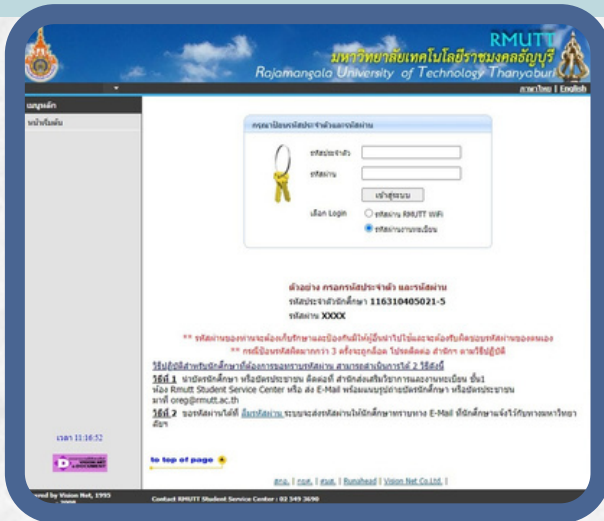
RMUTT
มหาวิทยาลัยเทคโนโลยีราชมงคลธัญบุรี
Rajamangala University of Technology Thanyaburi

ภาษาไทย | English

เมนูหลัก
หน้าเริ่มต้น

กรุณาป้อนรหัสประจำตัวและรหัสผ่าน

รหัสประจำตัว
รหัสผ่าน
เข้าสู่ระบบ
เลือก Login
รหัสผ่าน RMUTT WiFi
รหัสผ่านงานทะเบียน

ตัวอย่าง กรอกรหัสประจำตัว และรหัสผ่าน
รหัสประจำตัวนักศึกษา 116310405021-5
รหัสผ่าน XXXX

** รหัสผ่านของท่านจะต้องเก็บรักษาและป้องกันไม่ให้ผู้อื่นนำไปใช้และจะต้องรับผิดชอบรหัสผ่านของตนเอง
** กรณีป้อนรหัสผิดมากกว่า 3 ครั้งจะถูกล็อค โปรดติดต่อ สำนักฯ ตามวิธีปฏิบัติ

วิธีปฏิบัติสำหรับนักศึกษาที่ต้องการขอทราบรหัสผ่าน สามารถดำเนินการได้ 2 วิธีดังนี้
วิธีที่ 1 นำบัตรนักศึกษา หรือบัตรประชาชน ติดต่อที่ สำนักส่งเสริมวิชาการและงานทะเบียน ชั้น1 ห้อง Rmutt Student Service Center หรือ ส่ง E-Mail พร้อมแนบรูปถ่ายบัตรนักศึกษา หรือบัตรประชาชน มาที่ oreg@rmutt.ac.th
วิธีที่ 2 ขอรหัสผ่านได้ที่ ลืมรหัสผ่าน ระบบจะส่งรหัสผ่านให้นักศึกษาทราบทาง E-Mail ที่นักศึกษาแจ้งไว้กับทางมหาวิทยาลัย

เวลา 11:16:52

to top of page

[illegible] | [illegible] | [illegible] | Runahead | Vision Net Co.,Ltd. |

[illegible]red by Vision Net, 1995
Contact RMUTT Student Service Center : 02 549 3690